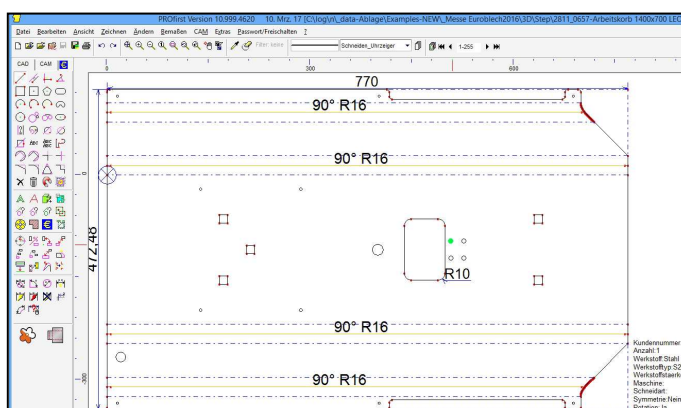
PROfirst Version 10.999.4620    10. Mrz. 17 [C:\log\ri_data-Ablage\Examples-NEW\_Messe Euroblech2016\3D\Step\2811_0657-Arbeitskorb 1400x700 LEC

Datei  Bearbeiten  Ansicht  Zeichnen  Ändern  Bemaßen  CAM  Extras  Passwort/Freischalten  ?

Filter: keins    Schneiden_Uhrzeiger    1-255

CAD  CAM

300    600

770

90° R16

90° R16

472.48

R10

90° R16

90° R16

-300

Kundennummer
Anzahl:1
Werkstoff:Stahl
Werkstofftyp:S2
Werkstoffstaerke
Maschine:
Schneidart:
Symmetrie:Nein
Rotation:Ja